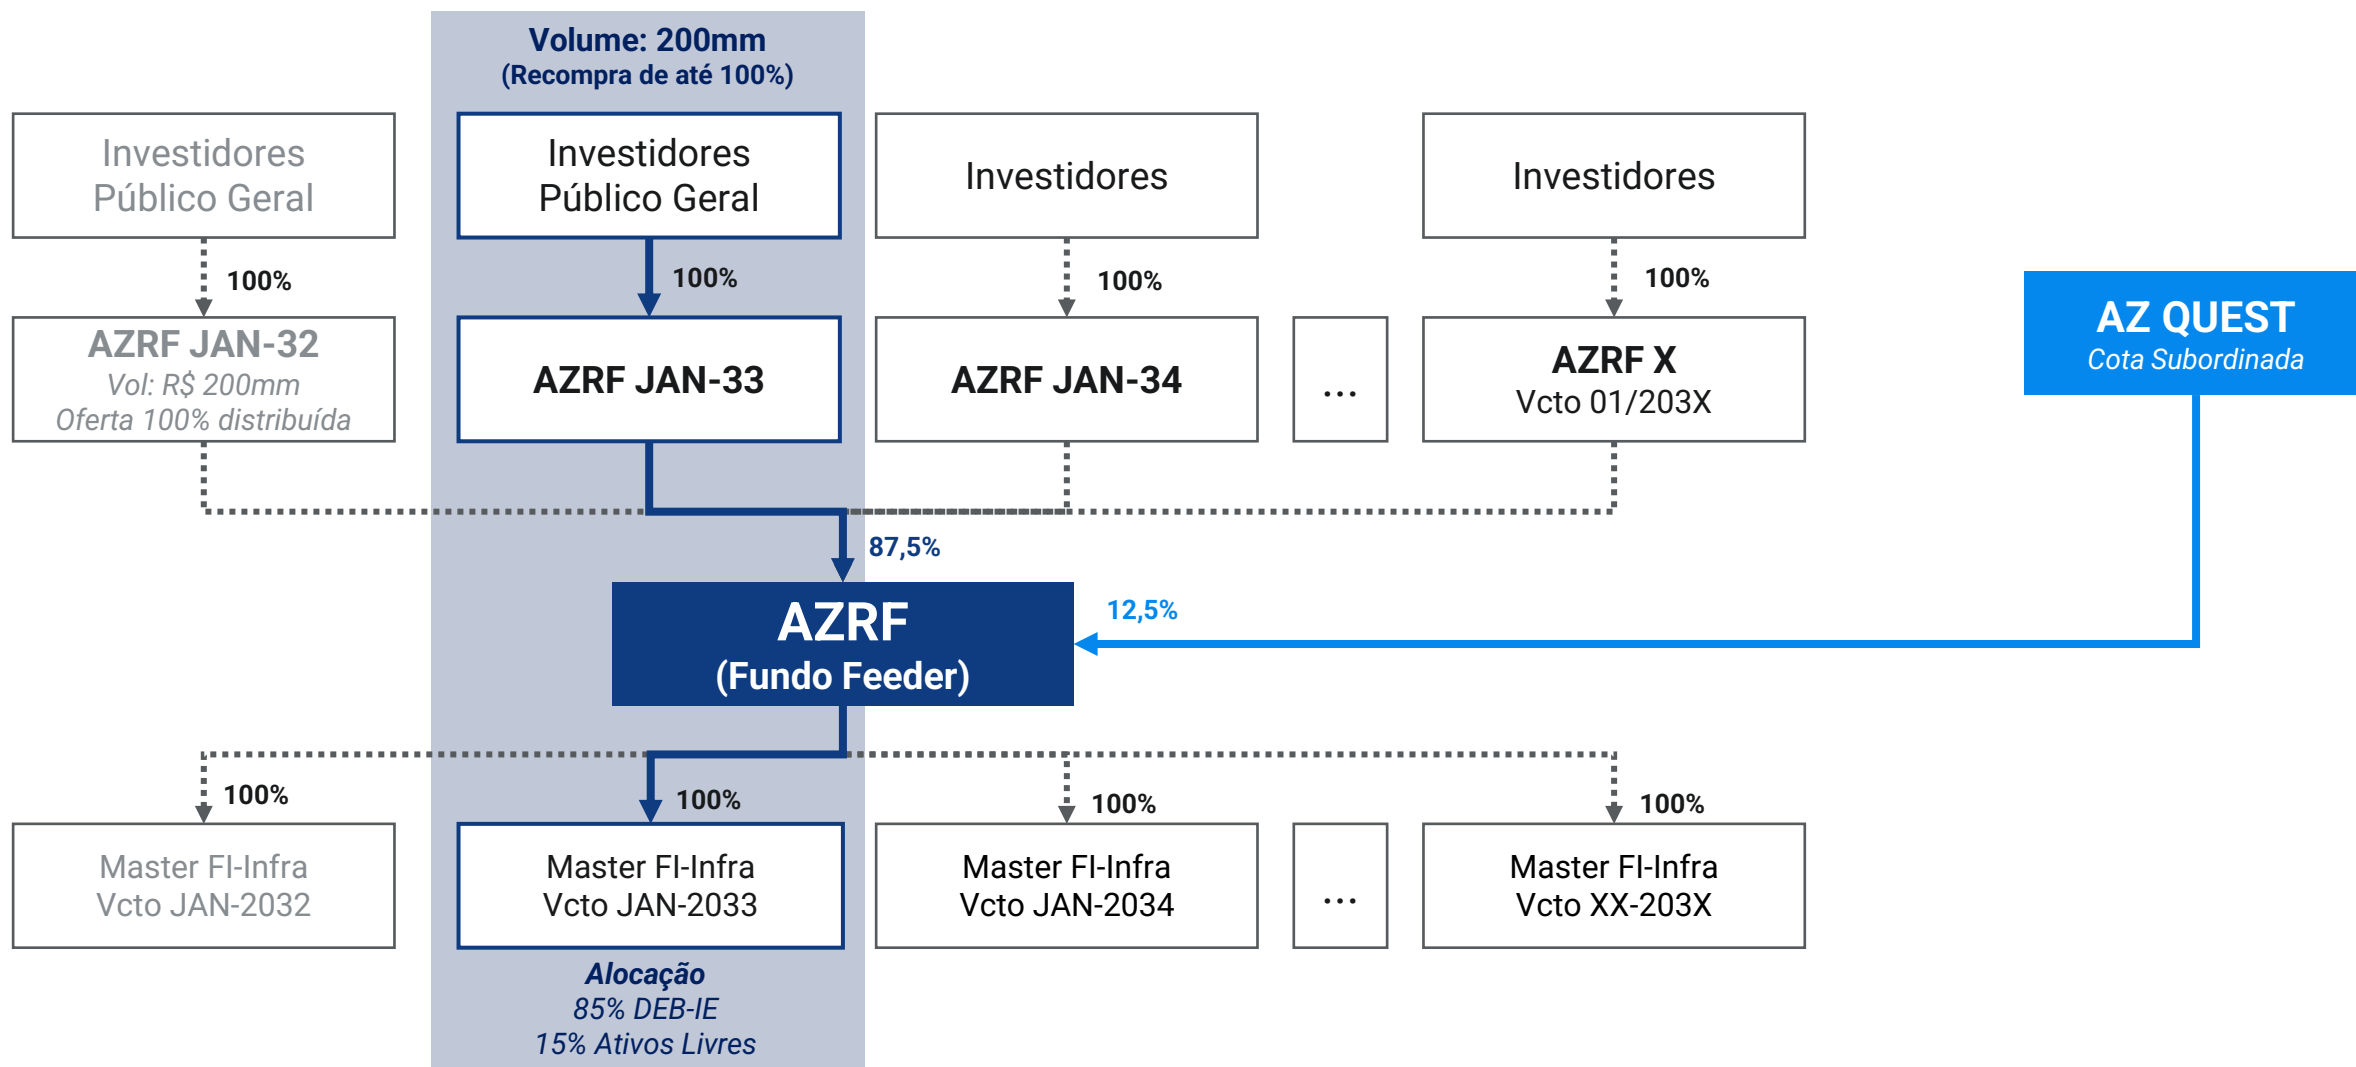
Volume: 200mm
(Recompra de até 100%)

Investidores
Público Geral

100%

AZRF JAN-32
Vol: R$ 200mm
Oferta 100% distribuída

Investidores
Público Geral

100%

AZRF JAN-33

Investidores

100%

AZRF JAN-34

...

Investidores

100%

AZRF X
Vcto 01/203X

AZ QUEST
Cota Subordinada

87,5%

12,5%

AZRF
(Fundo Feeder)

100%

Master FI-Infra
Vcto JAN-2032

100%

Master FI-Infra
Vcto JAN-2033

Alocação
85% DEB-IE
15% Ativos Livres

100%

Master FI-Infra
Vcto JAN-2034

...

100%

Master FI-Infra
Vcto XX-203X